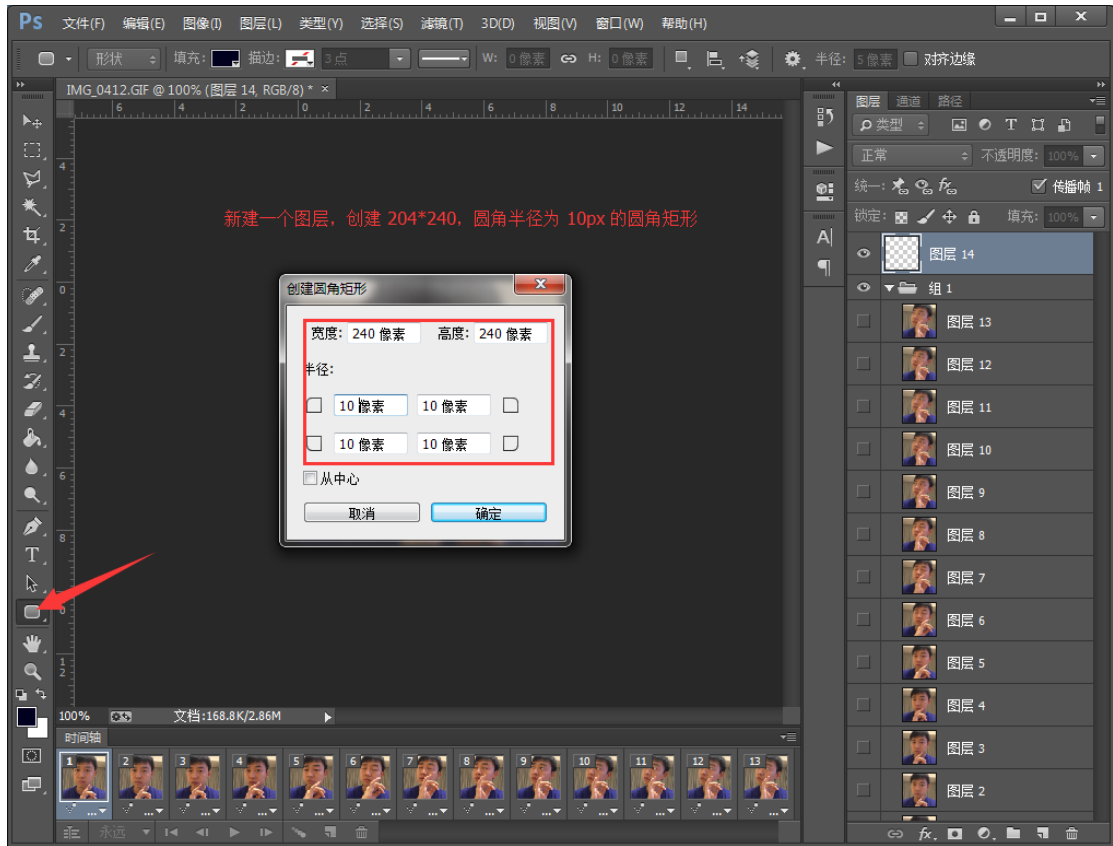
Ps 文件(F) 编辑(E) 图像(I) 图层(L) 类型(Y) 选择(S) 滤镜(T) 3D(D) 视图(V) 窗口(W) 帮助(H)

形状 填充: 描边: 3点 W: 0像素 H: 0像素 半径: 5像素 对齐边缘

IMG_0412.GIF @ 100% (图层 14, RGB/8) * ×

新建一个图层，创建 204*240，圆角半径为 10px 的圆角矩形

创建圆角矩形
宽度: 240 像素 高度: 240 像素
半径:
10 像素 10 像素
10 像素 10 像素
从中心
取消 确定

100% 文档:168.8K/2.86M

时间轴
1 2 3 4 5 6 7 8 9 10 11 12 13
永远

图层 通道 路径
类型
正常 不透明度: 100%
统一: 传播帧 1
锁定: 填充: 100%
图层 14
组 1
图层 13
图层 12
图层 11
图层 10
图层 9
图层 8
图层 7
图层 6
图层 5
图层 4
图层 3
图层 2